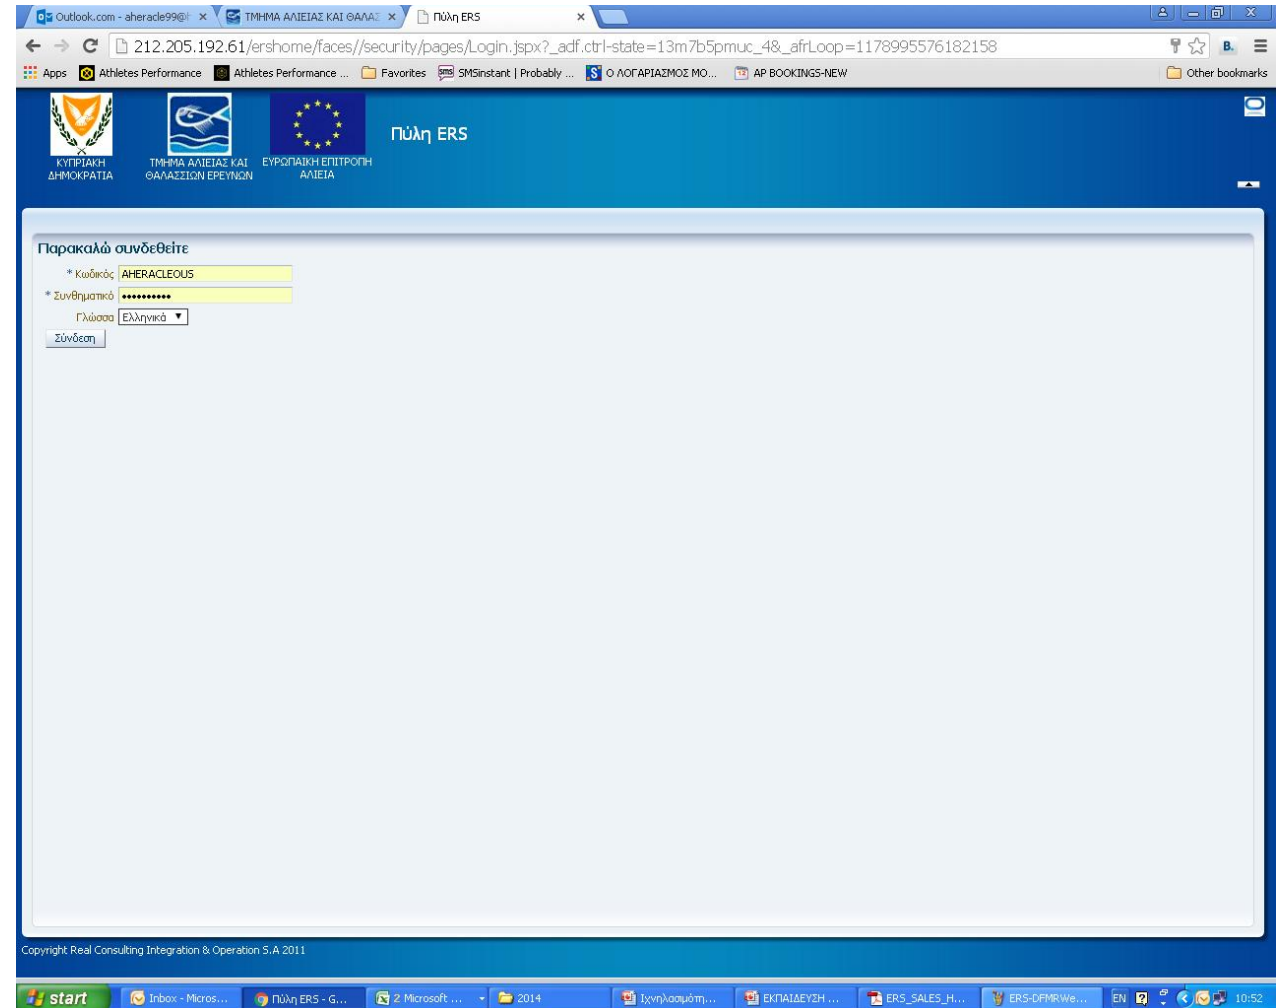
Outlook.com - aheracle99@ ×
ΤΜΗΜΑ ΑΛΙΕΙΑΣ ΚΑΙ ΘΑΛΑΣ ×
Πύλη ERS ×

212.205.192.61/ershome/faces//security/pages/Login.jspx?_adf.ctrl-state=13m7b5pmuc_4&_afrLoop=1178995576182158

Apps | Athletes Performance | Athletes Performance ... | Favorites | SMSinstant | Probably ... | Ο ΛΟΓΑΡΙΑΣΜΟΣ ΜΟ... | AP BOOKINGS-NEW | Other bookmarks

ΚΥΠΡΙΑΚΗ ΔΗΜΟΚΡΑΤΙΑ
ΤΜΗΜΑ ΑΛΙΕΙΑΣ ΚΑΙ ΘΑΛΑΣΣΙΩΝ ΕΡΕΥΝΩΝ
ΕΥΡΩΠΑΙΚΗ ΕΠΙΤΡΟΠΗ ΑΛΙΕΙΑ

Πύλη ERS

Παρακαλώ συνδεθείτε

* Κωδικός AHERACLEOUS
* Συνθηματικό ••••••••••
Γλώσσα Ελληνικά ▼
Σύνδεση

Copyright Real Consulting Integration & Operation S.A 2011

start | Inbox - Micros... | Πύλη ERS - G... | 2 Microsoft ... | 2014 | Ιχνηλασιμότη... | ΕΚΠΑΙΔΕΥΣΗ ... | ERS_SALES_H... | ERS-DFMRWe... | EN | 10:52